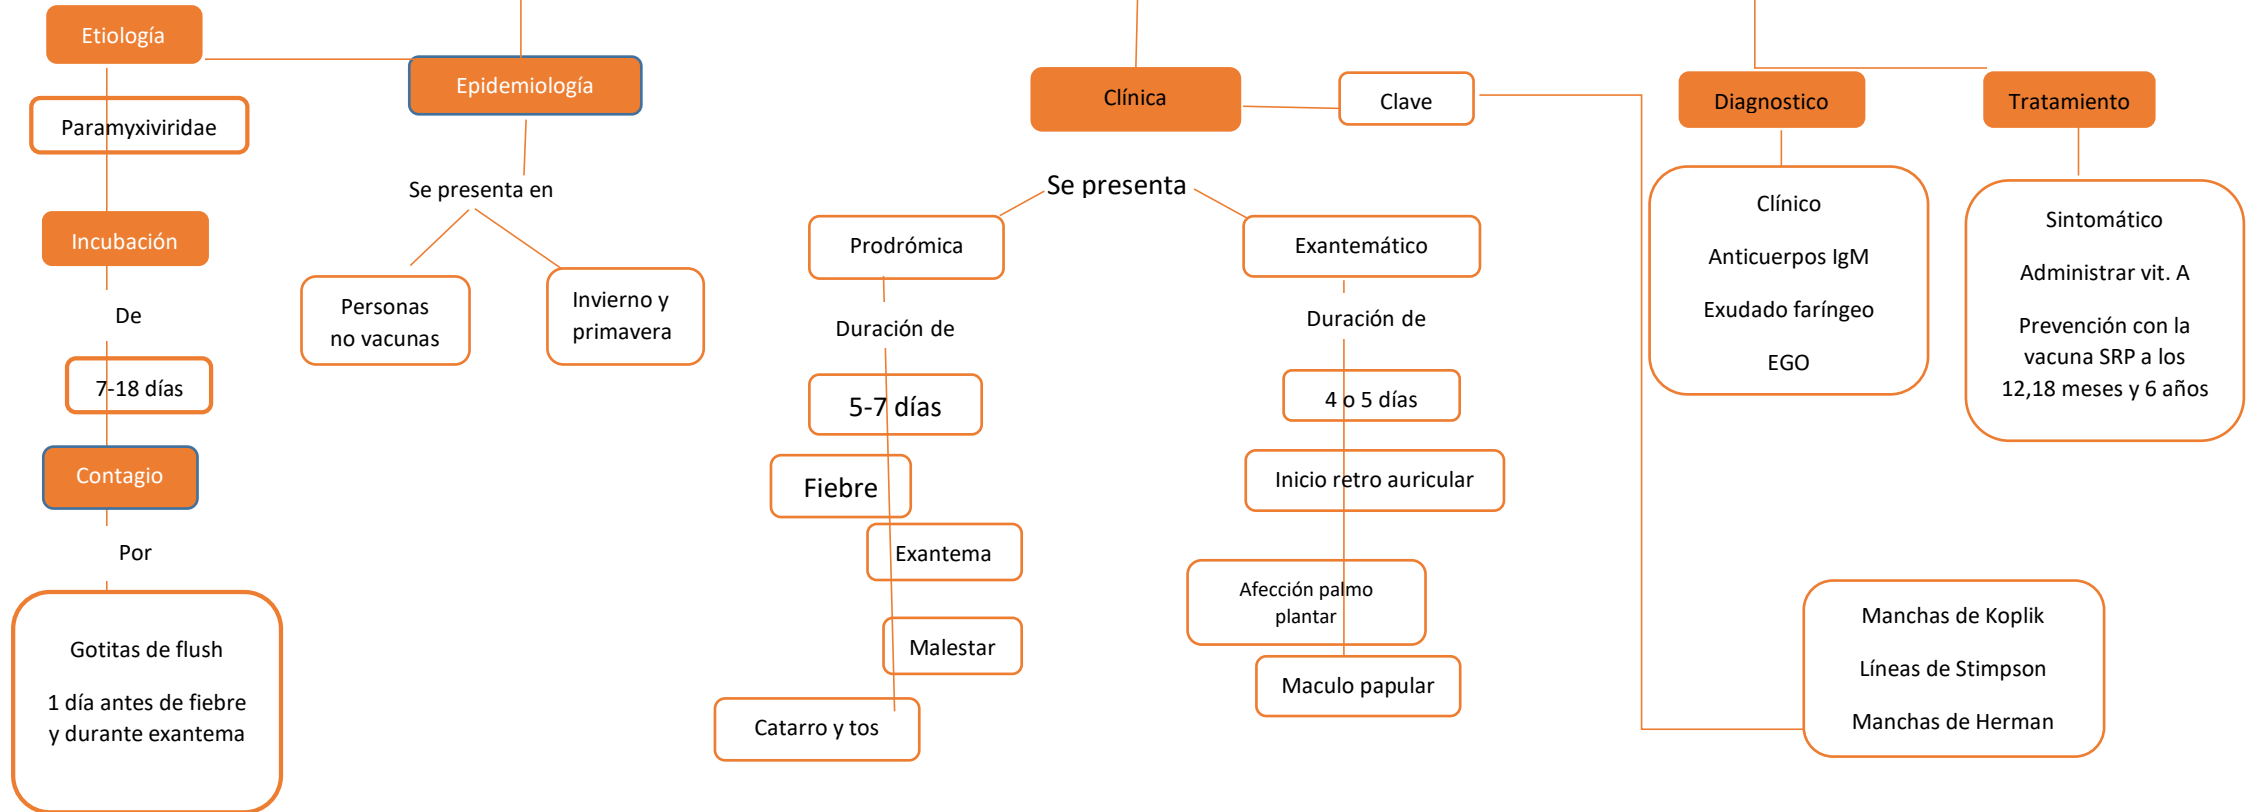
Etiología

Paramyxiviridae

Incubación

De

7-18 días

Contagio

Por

Gotitas de flush

1 día antes de fiebre y durante exantema

Epidemiología

Se presenta en

Personas no vacunas

Invierno y primavera

Clínica

Clave

Se presenta

Prodrómica

Duración de

5-7 días

Fiebre

Exantema

Malestar

Catarro y tos

Exantemático

Duración de

4 o 5 días

Inicio retro auricular

Afección palmo plantar

Maculo papular

Diagnostico

Clínico

Anticuerpos IgM

Exudado faríngeo

EGO

Tratamiento

Sintomático

Administrar vit. A

Prevención con la vacuna SRP a los 12,18 meses y 6 años

Manchas de Koplik

Líneas de Stimpson

Manchas de Herman